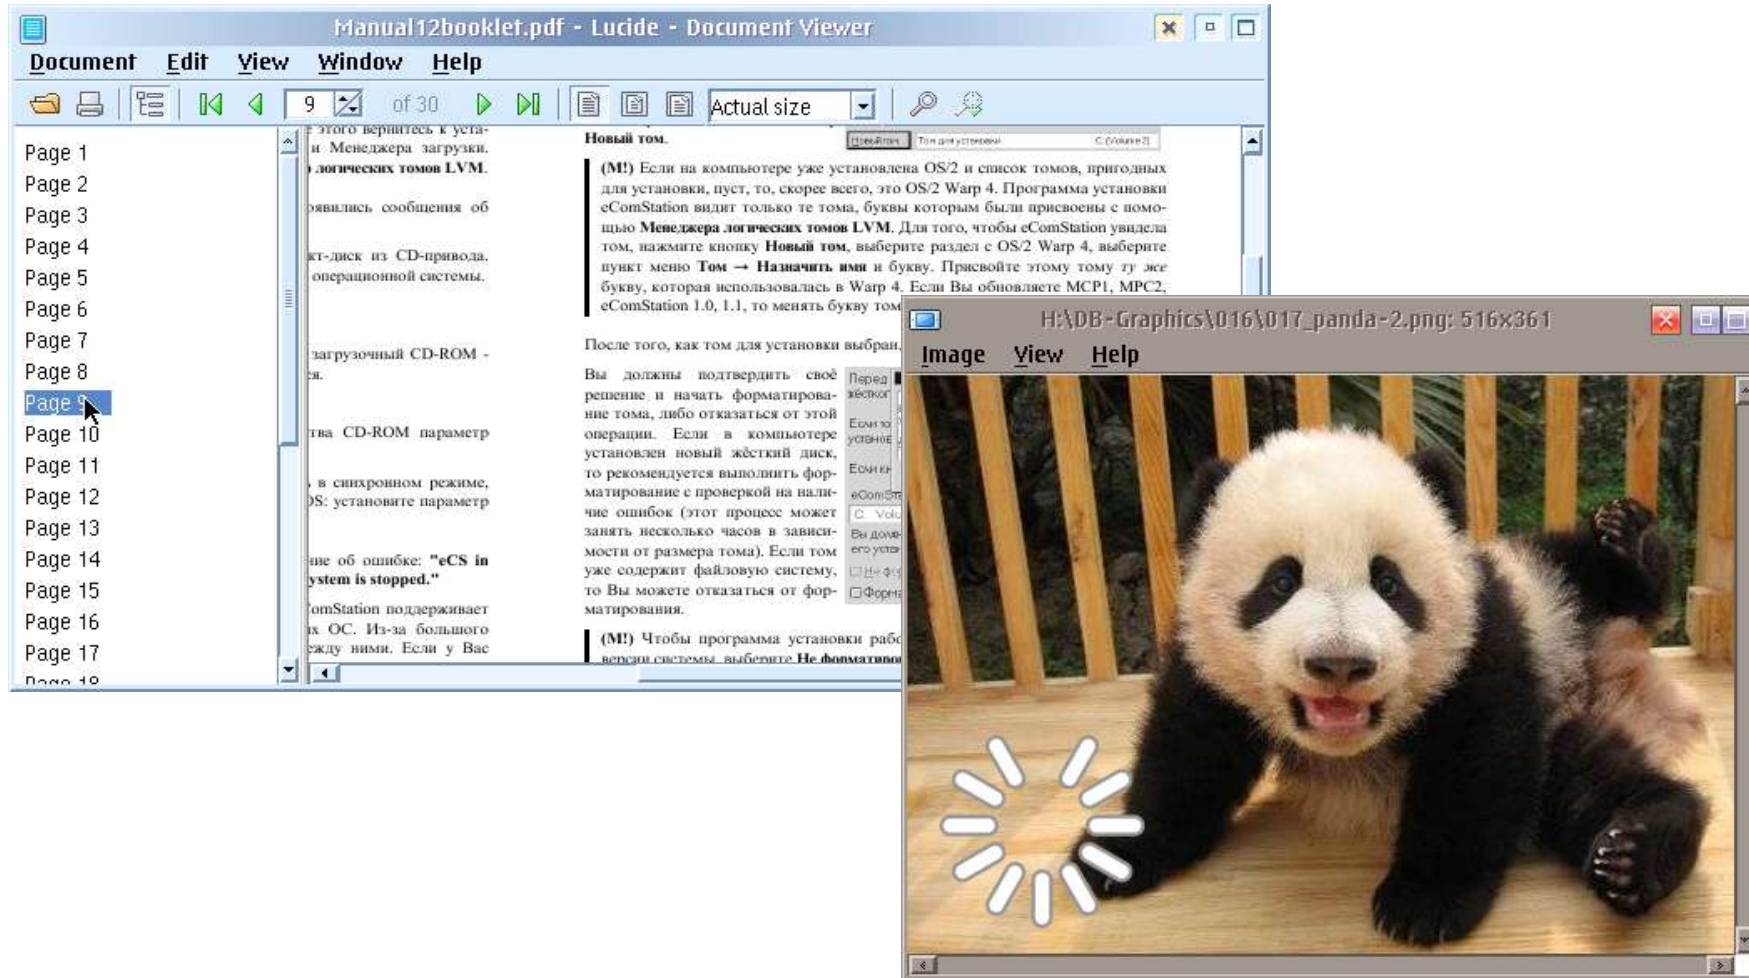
Manual12booklet.pdf - Lucide - Document Viewer

Document Edit View Window Help

9 of 30 Actual size

Page 1
Page 2
Page 3
Page 4
Page 5
Page 6
Page 7
Page 8
Page 9
Page 10
Page 11
Page 12
Page 13
Page 14
Page 15
Page 16
Page 17
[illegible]

этого вернитесь к уста- и Менеджера загрузки. логических томов LVM.

явились сообщения об

кт-диск из CD-привода. операционной системы.

загрузочный CD-ROM - ся.

тва CD-ROM параметр

в синхронном режиме, OS: установите параметр

ние об ошибке: "eCS in ystem is stopped."

omStation поддерживает х ОС. Из-за большого жду ними. Если у Вас

Новый том.

(M!) Если на компьютере уже установлена OS/2 и список томов, пригодных для установки, пуст, то, скорее всего, это OS/2 Warp 4. Программа установки eComStation видит только те тома, буквы которым были присвоены с помощью Менеджера логических томов LVM. Для того, чтобы eComStation увидела том, нажмите кнопку Новый том, выберите раздел с OS/2 Warp 4, выберите пункт меню Том → Назначить имя и букву. Присвойте этому тому ту же букву, которая использовалась в Warp 4. Если Вы обновляете MCP1, MPC2, eComStation 1.0, 1.1, то менять букву том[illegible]

После того, как том для установки выбран,

Вы должны подтвердить своё решение и начать форматирование тома, либо отказаться от этой операции. Если в компьютере установлен новый жёсткий диск, то рекомендуется выполнить форматирование с проверкой на наличие ошибок (этот процесс может занять несколько часов в зависимости от размера тома). Если том уже содержит файловую систему, то Вы можете отказаться от форматирования.

(M!) Чтобы программа установки раб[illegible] версии системы, выберите Не форматиро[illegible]

H:\DB-Graphics\016\017_panda-2.png: 516x361

Image View Help